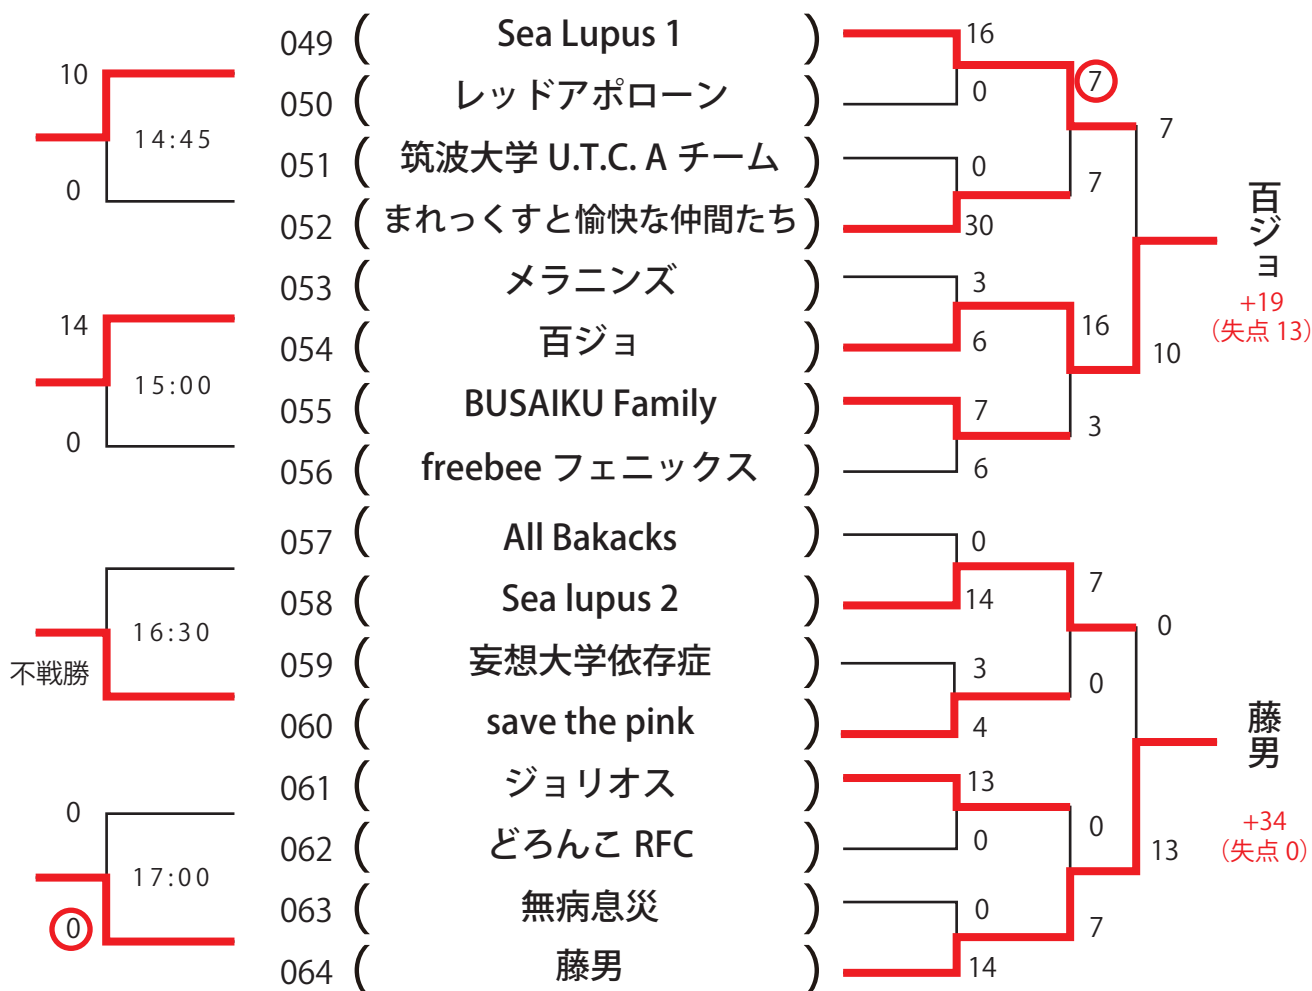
10
14:45
0

14
15:00
0

16:30
不戦勝

0
17:00
0

049 ( Sea Lupus 1 )
050 ( レッドアポローン )
051 ( 筑波大学 U.T.C. A チーム )
052 ( まれっくすと愉快な仲間たち )
053 ( メラニンズ )
054 ( 百ジョ )
055 ( BUSAIKU Family )
056 ( freebee フェニックス )
057 ( All Bakacks )
058 ( Sea lupus 2 )
059 ( 妄想大学依存症 )
060 ( save the pink )
061 ( ジョリオス )
062 ( どろんこ RFC )
063 ( 無病息災 )
064 ( 藤男 )

16
0
7
0
30
7
7
3
6
16
10
7
3
6
0
14
7
0
3
0
4
13
0
0
13
0
7
14

百ジョ
+19
(失点 13)

藤男
+34
(失点 0)